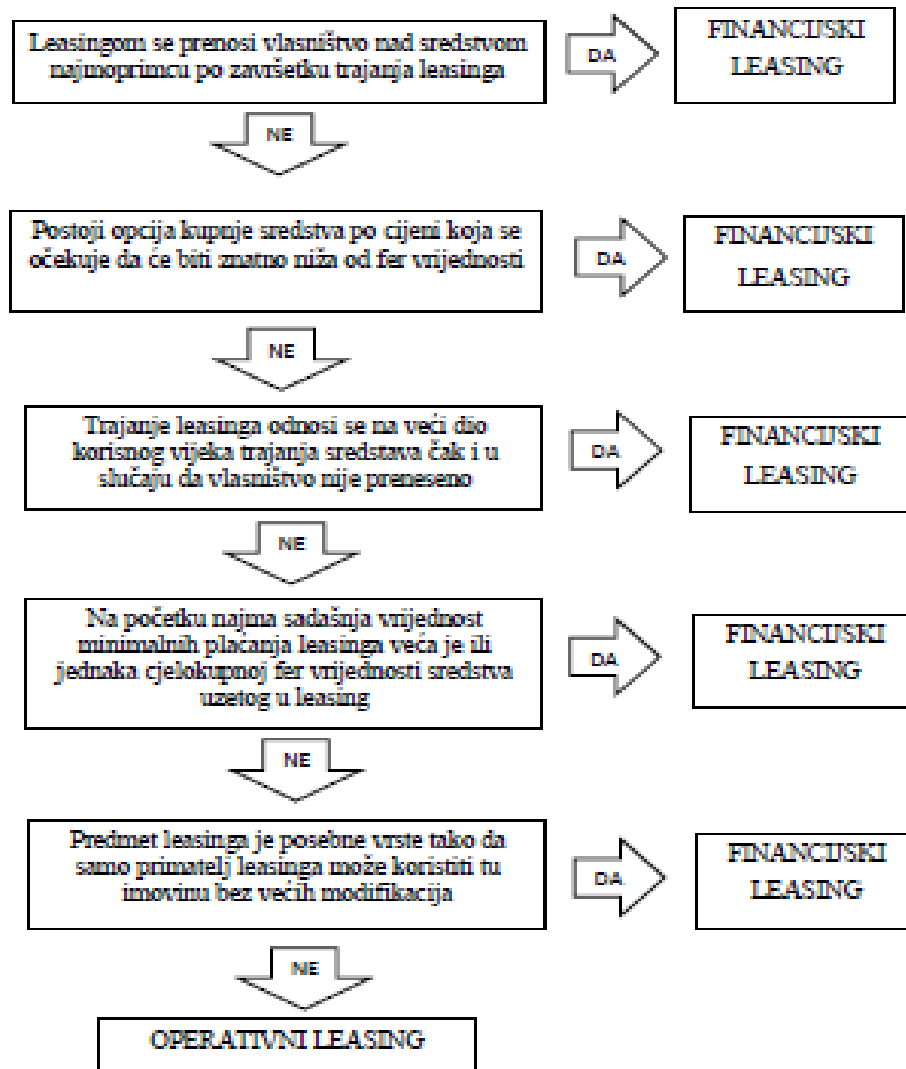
Leasingom se prenosi vlasništvo nad sredstvom najmoprimcu po završetku trajanja leasinga

DA

FINANCIJSKI LEASING

NE

Postoji opcija kupnje sredstva po cijeni koja se očekuje da će biti znatno niža od fer vrijednosti

DA

FINANCIJSKI LEASING

NE

Trajanje leasinga odnosi se na veći dio korisnog vijeka trajanja sredstava čak i u slučaju da vlasništvo nije preneseno

DA

FINANCIJSKI LEASING

NE

Na početku najma sadašnja vrijednost minimalnih plaćanja leasinga veća je ili jednaka cjelokupnoj fer vrijednosti sredstva uzetog u leasing

DA

FINANCIJSKI LEASING

NE

Predmet leasinga je posebne vrste tako da samo primatelj leasinga može koristiti tu imovinu bez većih modifikacija

DA

FINANCIJSKI LEASING

NE

OPERATIVNI LEASING